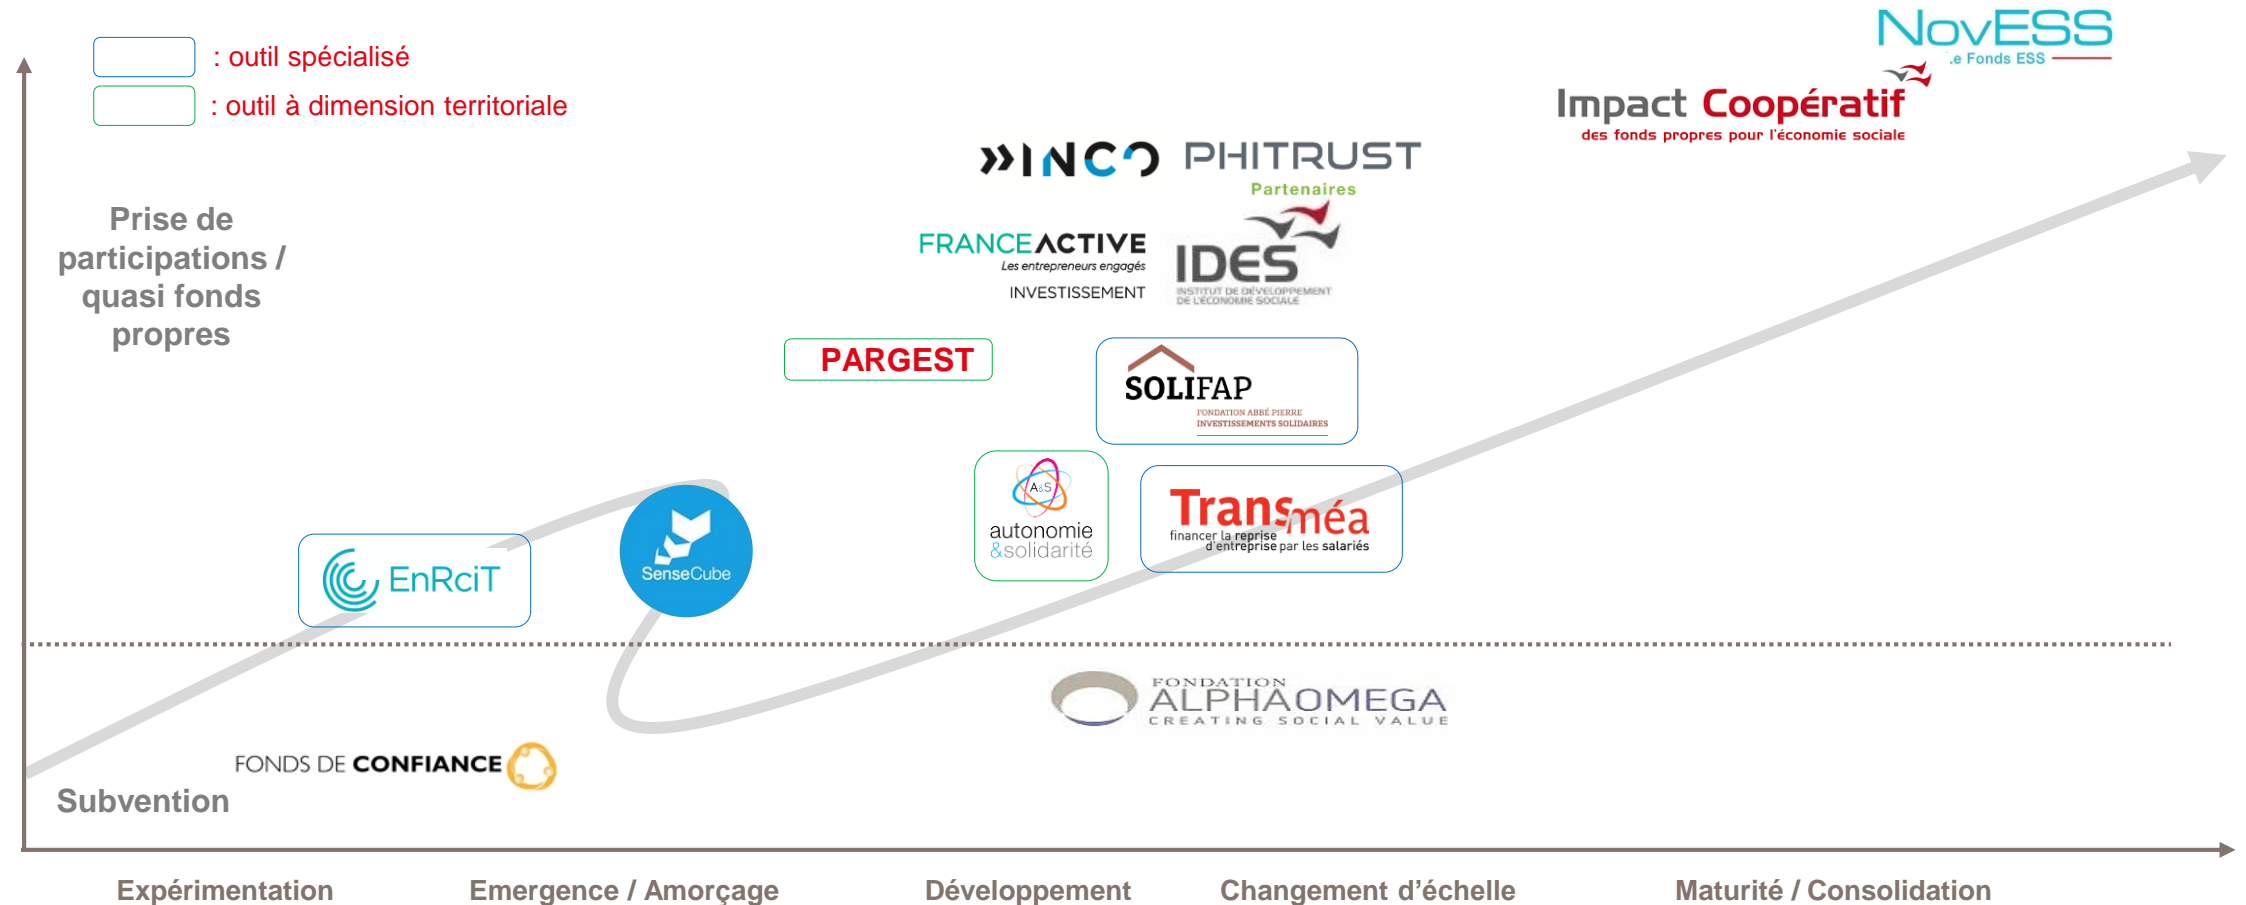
: outil spécialisé
: outil à dimension territoriale

NovESS
.e Fonds ESS

Impact Coopératif
des fonds propres pour l'économie sociale

INCO PHITRUST
Partenaires

Prise de participations / quasi fonds propres

FRANCE ACTIVE
Les entrepreneurs engagés
INVESTISSEMENT

IDES
INSTITUT DE DÉVELOPPEMENT DE L'ÉCONOMIE SOCIALE

PARGEST

SOLIFAP
FONDATION ABBÉ PIERRE
INVESTISSEMENTS SOLIDAIRES

A&S
autonomie &solidarité

Transméa
financer la reprise d'entreprise par les salariés

EnRciT

SenseCube

FONDATION ALPHAOMEGA
CREATING SOCIAL VALUE

FONDS DE CONFIANCE

Subvention

Expérimentation
Emergence / Amorçage
Développement
Changement d'échelle
Maturité / Consolidation